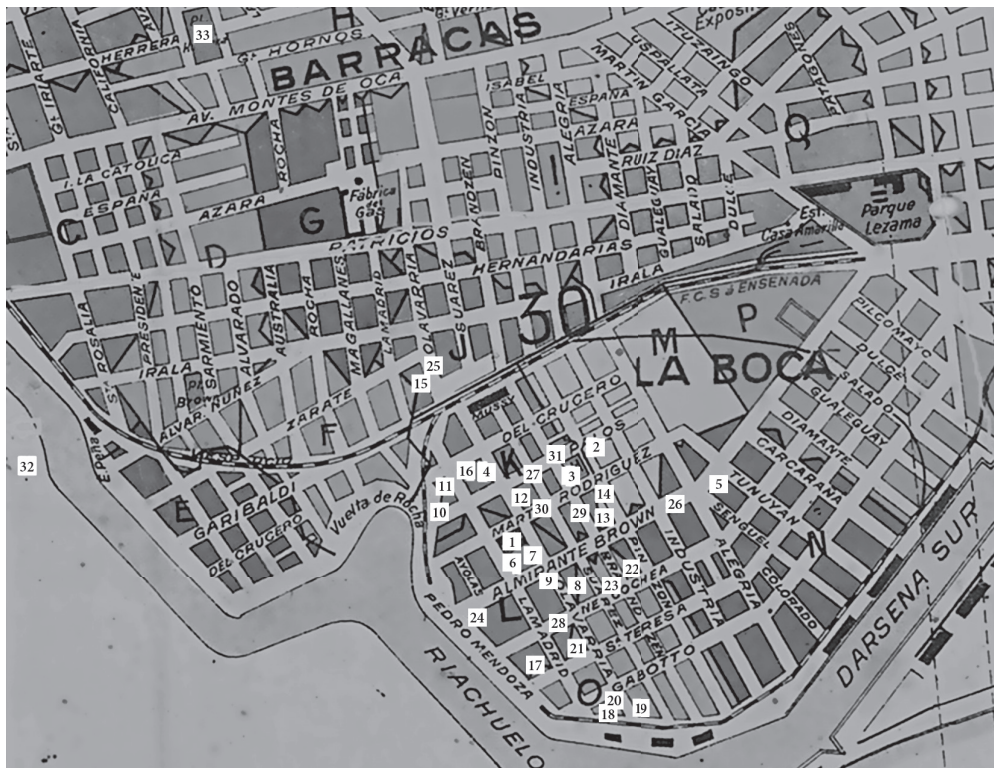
H
BARRACAS
Gl. HORNOS
CALIFORNIA
HERRERA
Gl. IRIARTE
33
AV. MONTES DE OCA
ISABEL
ITUZAINGO
USPALLATA
MARTIN GARCIA
ESPAÑA
AZARA
RUIZ DIAZ
Q
I. LA CATOLICA
ESPAÑA
AZARA
ROCHA
Fabrica de Gas
G
C
D
PATRICIOS
HERNANDARIAS
PINZON
INDUSTRIA
ALEGRIA
DIAMANTE
GUALEGUAY
SALADO
DULCE
Parque Lezama
Est. Casa Amarilla
IRALA
F.C.S. a ENSENADA
P
M
30
LA BOCA
ROSALIA
PRESIDENTE
SARMIENTO
ALVARADO
AUSTRALIA
ROCHA
MAGALLANES
LAMADRID
OLAVARRIA
SUAREZ
BRANDSEN
IRALA
ALVAR. NUÑEZ
ZARATE
F
J
25
15
PILCOMAYO
DULCE
SALADO
GUALEGUAY
DIAMANTE
CARCARAÑA
MUSSY
DEL CRUCERO
RODRIGUEZ
K
2
31
3
27
4
16
11
10
32
E. Peña
E
GARIBALDI
DEL CRUCERO
Vuelta de Rocha
12
30
29
14
13
26
5
TUNUYAN
SENGUEL
MARTIN
ALMIRANTE BROWN
PINZON
INDUSTRIA
ALEGRIA
COLORADO
1
6
7
9
8
23
22
AYOLAS
LAMADRID
ROCHA
S. TERESA
N
24
28
21
17
L
O
PEDRO MENDOZA
GABOTTO
20
18
19
RIACHUELO
DARSENA SUR